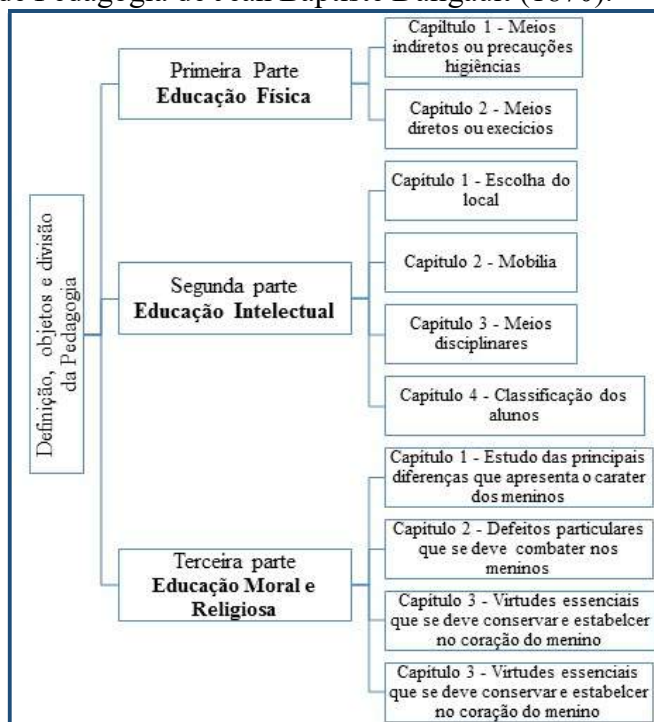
de Pedagogia de Jean Baptiste Daligault (1870).

Definição, objetos e divisão da Pedagogia

Primeira Parte
**Educação Física**

Capiltulo 1 - Meios indiretos ou precauções higiências

Capitulo 2 - Meios diretos ou execícios

Segunda parte
**Educação Intelectual**

Capitulo 1 - Escolha do local

Capitulo 2 - Mobilia

Capitulo 3 - Meios disciplinares

Capitulo 4 - Classificação dos alunos

Terceira parte
**Educação Moral e Religiosa**

Capitulo 1 - Estudo das principais diferenças que apresenta o carater dos meninos

Capitulo 2 - Defeitos particulares que se deve combater nos meninos

Capitulo 3 - Virtudes essenciais que se deve conservar e estabelcer no coração do menino

Capitulo 3 - Virtudes essenciais que se deve conservar e estabelcer no coração do menino